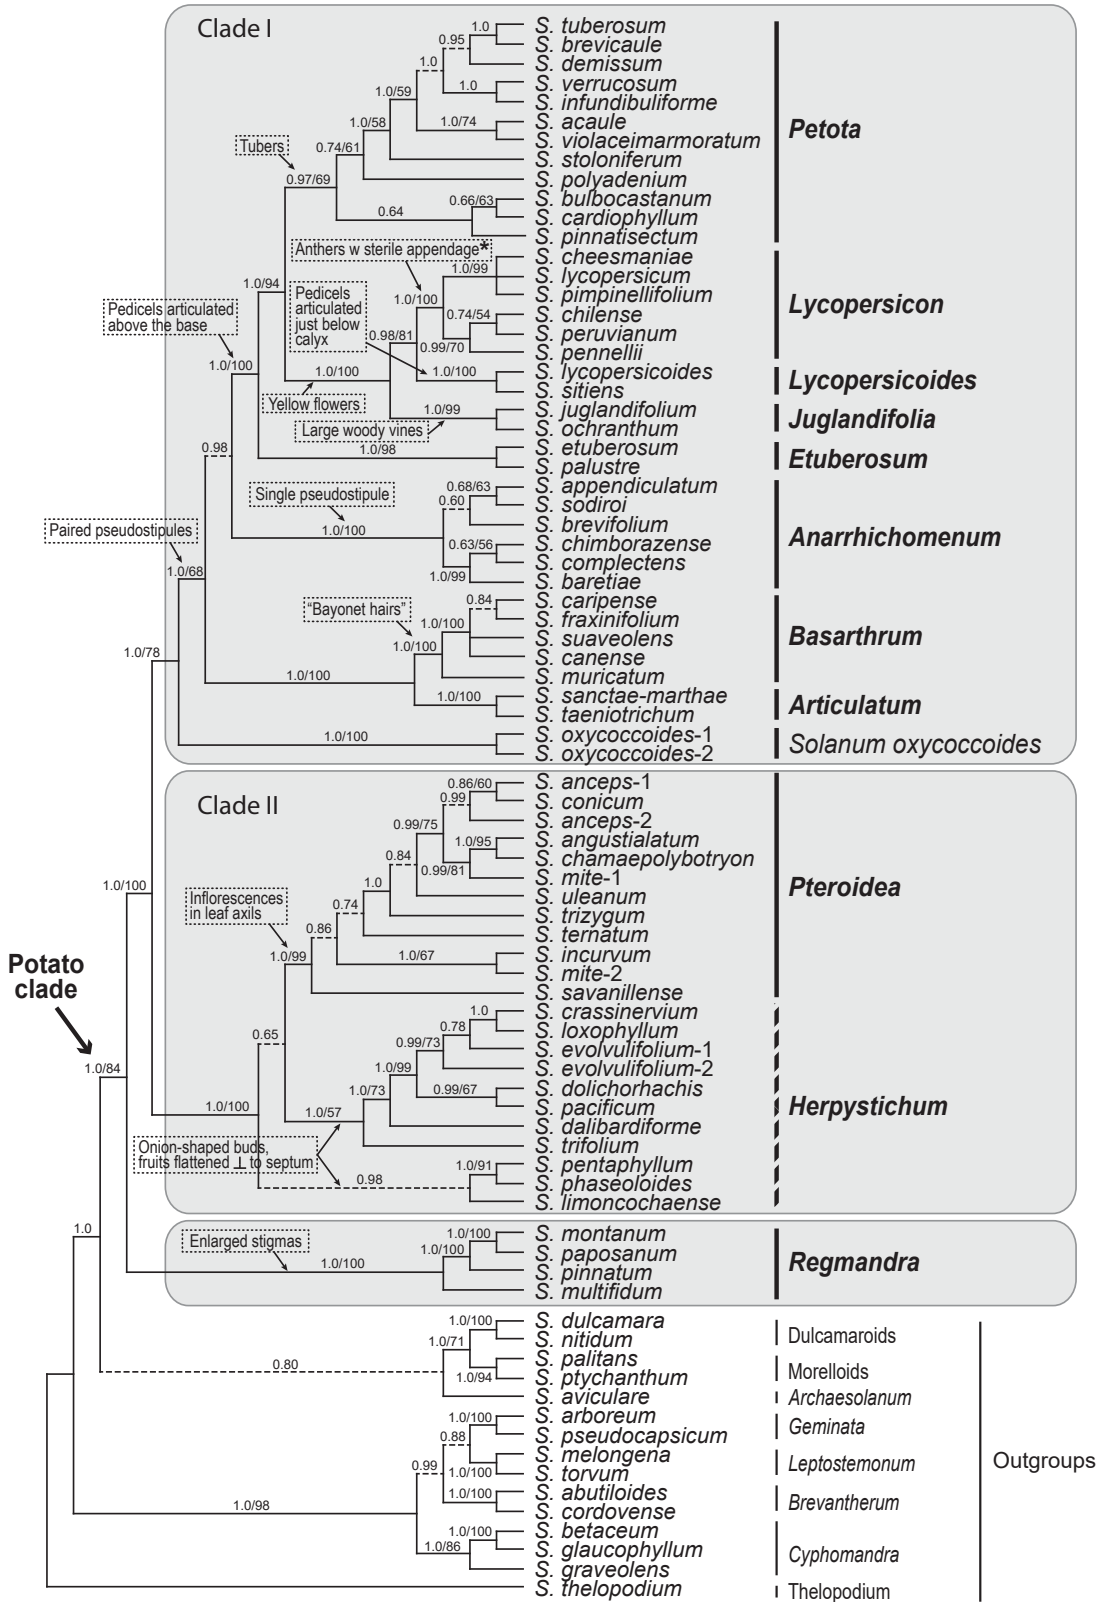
Clade I

S. tuberosum
S. brevicaule
S. demissum
S. verrucosum
S. infundibuliforme
S. acaule
S. violaceimarmoratum
S. stoloniferum
S. polyadenium
S. bulbocastanum
S. cardiophyllum
S. pinnatisectum
S. cheesmaniae
S. lycopersicum
S. pimpinellifolium
S. chilense
S. peruvianum
S. pennellii
S. lycopersicoides
S. sitiens
S. juglandifolium
S. ochranthum
S. etuberosum
S. palustre
S. appendiculatum
S. sodiroi
S. brevifolium
S. chimborazense
S. complectens
S. baretiae
S. caripense
S. fraxinifolium
S. suaveolens
S. canense
S. muricatum
S. sanctae-marthae
S. taeniotrichum
S. oxycoccoides-1
S. oxycoccoides-2

Petota
Lycopersicon
Lycopersicoides
Juglandifolia
Etuberosum
Anarrhichomenum
Basarthrum
Articulatum
Solanum oxycoccoides

1.0 0.95 1.0 1.0 1.0/59 1.0/58 1.0/74 0.74/61 Tubers 0.97/69 0.66/63 0.64 Anthers w sterile appendage* 1.0/99 1.0/100 0.74/54 0.99/70 Pedicels articulated just below calyx 0.98/81 1.0/100 1.0/94 Pedicels articulated above the base 1.0/100 1.0/100 Yellow flowers 1.0/99 Large woody vines 1.0/98 0.98 Single pseudostipule 0.68/63 0.60 1.0/100 0.63/56 1.0/99 Paired pseudostipules 1.0/68 "Bayonet hairs" 0.84 1.0/100 1.0/100 1.0/100 1.0/100 1.0/78 1.0/100

Clade II

S. anceps-1
S. conicum
S. anceps-2
S. angustialatum
S. chamaepolybotryon
S. mite-1
S. uleanum
S. trizygum
S. ternatum
S. incurvum
S. mite-2
S. savanillense
S. crassinervium
S. loxophyllum
S. evolvulifolium-1
S. evolvulifolium-2
S. dolichorhachis
S. pacificum
S. dalibardiforme
S. trifolium
S. pentaphyllum
S. phaseoloides
S. limoncochaense

Pteroidea
Herpystichum

0.86/60 0.99 0.99/75 1.0/95 0.84 0.99/81 1.0 0.74 Inflorescences in leaf axils 0.86 1.0/67 1.0/99 1.0 0.78 0.99/73 1.0/99 0.99/67 1.0/73 1.0/57 0.65 1.0/100 Onion-shaped buds, fruits flattened ⊥ to septum 0.98 1.0/91 1.0/100

Potato clade
1.0/84

Enlarged stigmas
S. montanum
S. paposanum
S. pinnatum
S. multifidum
1.0/100 1.0/100 1.0/100
Regmandra

1.0
S. dulcamara
S. nitidum
S. palitans
S. ptychanthum
S. aviculare
S. arboreum
S. pseudocapsicum
S. melongena
S. torvum
S. abutiloides
S. cordovense
S. betaceum
S. glaucophyllum
S. graveolens
S. thelopodium

1.0/100 1.0/71 0.80 1.0/94 1.0/100 0.88 0.99 1.0/100 1.0/100 1.0/98 1.0/100 1.0/86

Dulcamaroids
Morelloids
Archaesolanum
Geminata
Leptostemonum
Brevantherum
Cyphomandra
Thelopodium
Outgroups